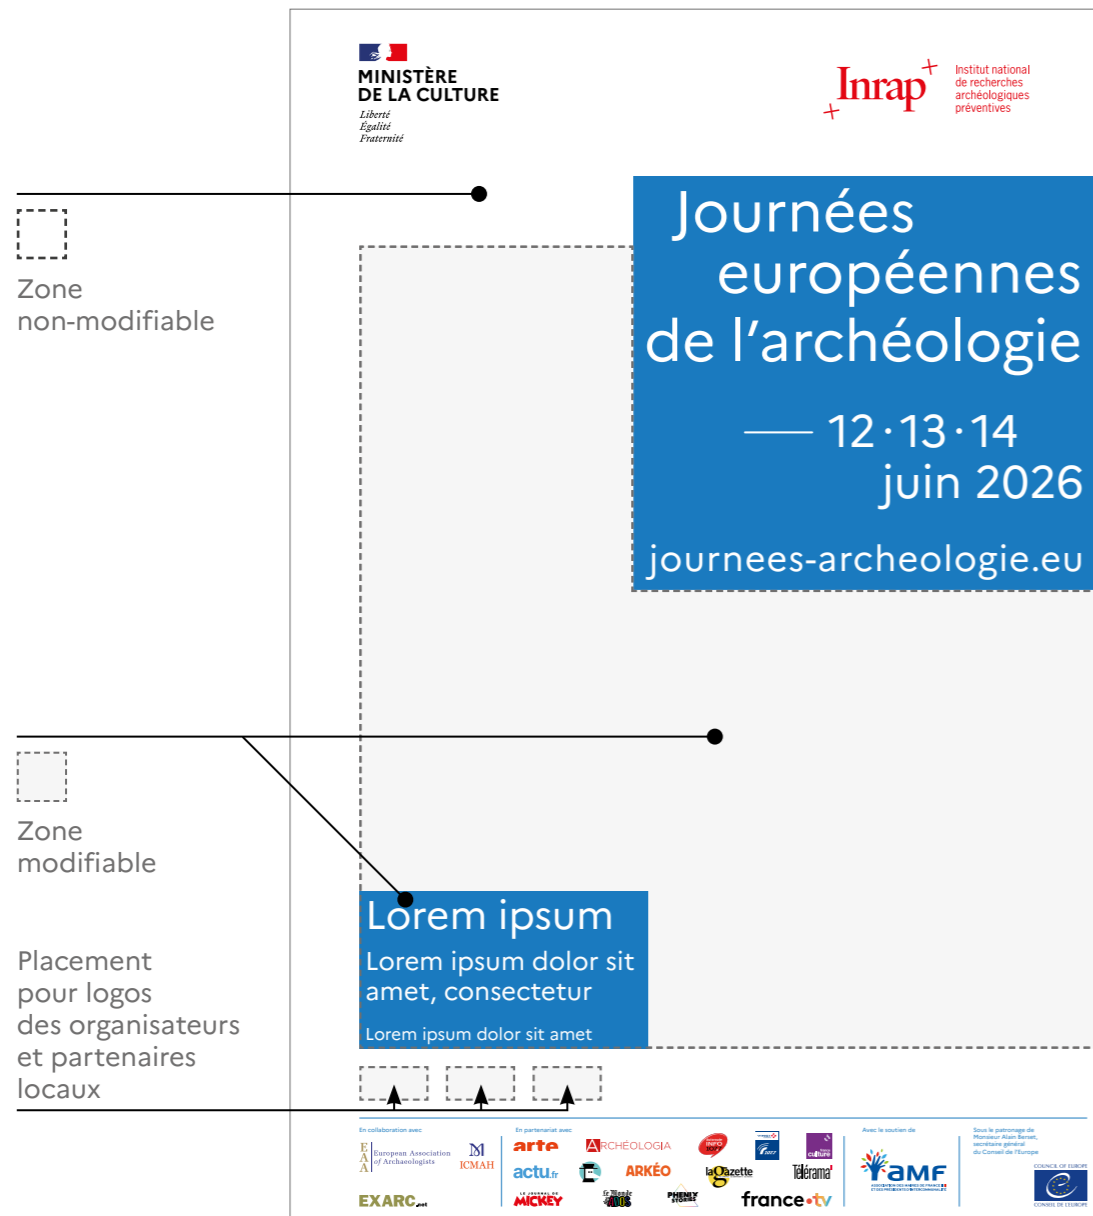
MINISTÈRE
DE LA CULTURE
Liberté
Égalité
Fraternité

Inrap
Institut national de recherches archéologiques préventives

Zone
non-modifiable

Journées
européennes
de l'archéologie

— 12·13·14
juin 2026

journees-archeologie.eu

Zone
modifiable

Placement
pour logos
des organisateurs
et partenaires
locaux

Lorem ipsum
Lorem ipsum dolor sit amet, consectetur
Lorem ipsum dolor sit amet

En collaboration avec
EAA European Association of Archaeologists
ICMAH
EXARC.net

En partenariat avec
arte
ARCHÉOLOGIA
actu.fr
ARKÉO
laGazette
Télérama'
LE JOURNAL DE MICKEY
Le Monde des ados
PHENIX STORIES
france•tv

Avec le soutien de
AMF

Sous le patronage de Monsieur Alain Berset, secrétaire général du Conseil de l'Europe
COUNCIL OF EUROPE
CONSEIL DE L'EUROPE